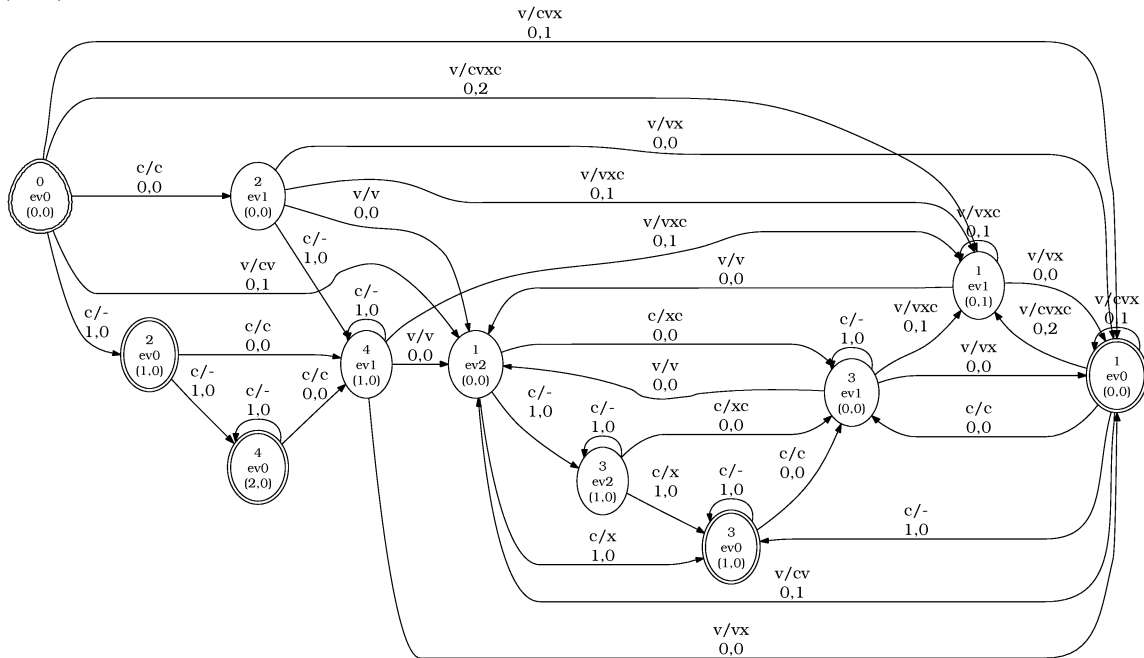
v/cvx
0,1

v/cvxc
0,2

v/vx
0,0

0
ev0
(0,0)

c/c
0,0

2
ev1
(0,0)

v/vxc
0,1

v/v
0,0

v/vxc
0,1

v/vxc
0,1

c/-
1,0

v/cv
0,1

v/v
0,0

1
ev1
(0,1)

v/vx
0,0

c/-
1,0

c/-
1,0

v/vxc
0,1

v/cvxc
0,2

v/cvx
0,1

2
ev0
(1,0)

c/c
0,0

4
ev1
(1,0)

v/v
0,0

1
ev2
(0,0)

c/xc
0,0

c/-
1,0

c/-
1,0

c/-
1,0

c/c
0,0

v/v
0,0

3
ev1
(0,0)

v/vx
0,0

1
ev0
(0,0)

c/-
1,0

c/-
1,0

c/-
1,0

c/xc
0,0

c/c
0,0

4
ev0
(2,0)

3
ev2
(1,0)

c/x
1,0

c/-
1,0

c/c
0,0

c/-
1,0

3
ev0
(1,0)

c/x
1,0

v/cv
0,1

v/vx
0,0